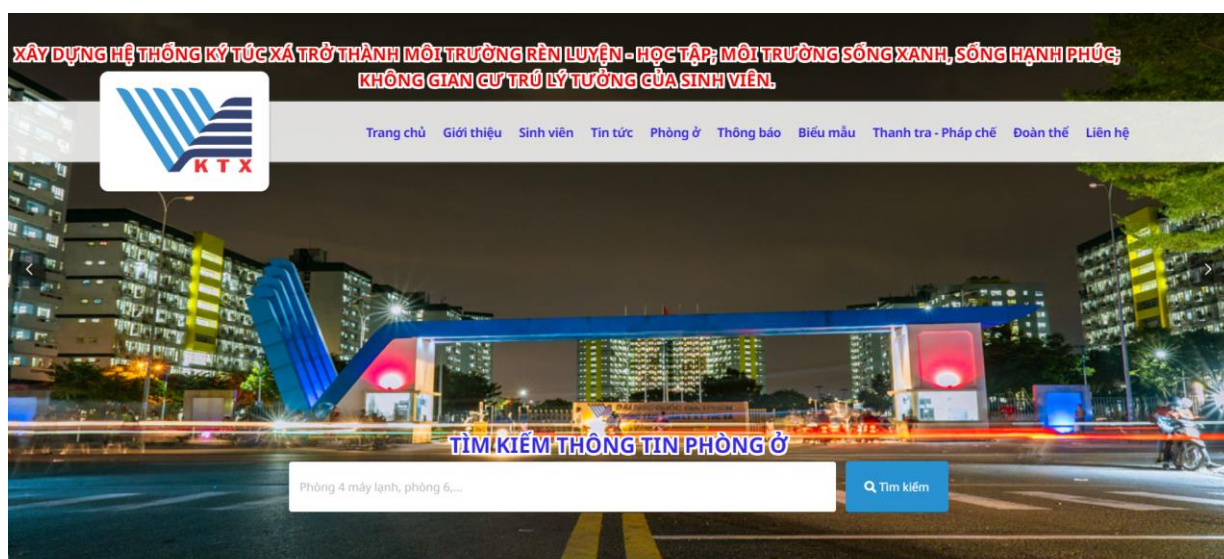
XÂY DỰNG HỆ THỐNG KÝ TÚC XÁ TRỞ THÀNH MÔI TRƯỜNG RÈN LUYỆN - HỌC TẬP; MÔI TRƯỜNG SỐNG XANH, SỐNG HẠNH PHÚC; KHÔNG GIAN CƯ TRÚ LÝ TƯỞNG CỦA SINH VIÊN.

KTX

Trang chủ Giới thiệu Sinh viên Tin tức Phòng ở Thông báo Biểu mẫu Thanh tra - Pháp chế Đoàn thể Liên hệ

TÌM KIẾM THÔNG TIN PHÒNG Ở

Phòng 4 máy lạnh, phòng 6,...

Tìm kiếm